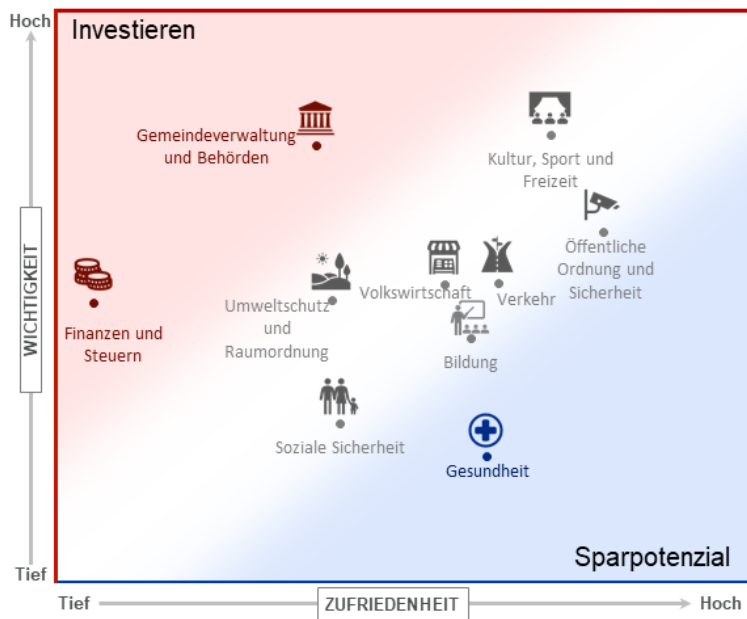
Hoch

Investieren

Gemeindeverwaltung und Behörden

Kultur, Sport und Freizeit

WICHTIGKEIT

Öffentliche Ordnung und Sicherheit

Finanzen und Steuern

Umweltschutz und Raumordnung

Volkswirtschaft

Verkehr

Bildung

Soziale Sicherheit

Gesundheit

Sparpotenzial

Tief

Tief

ZUFRIEDENHEIT

Hoch